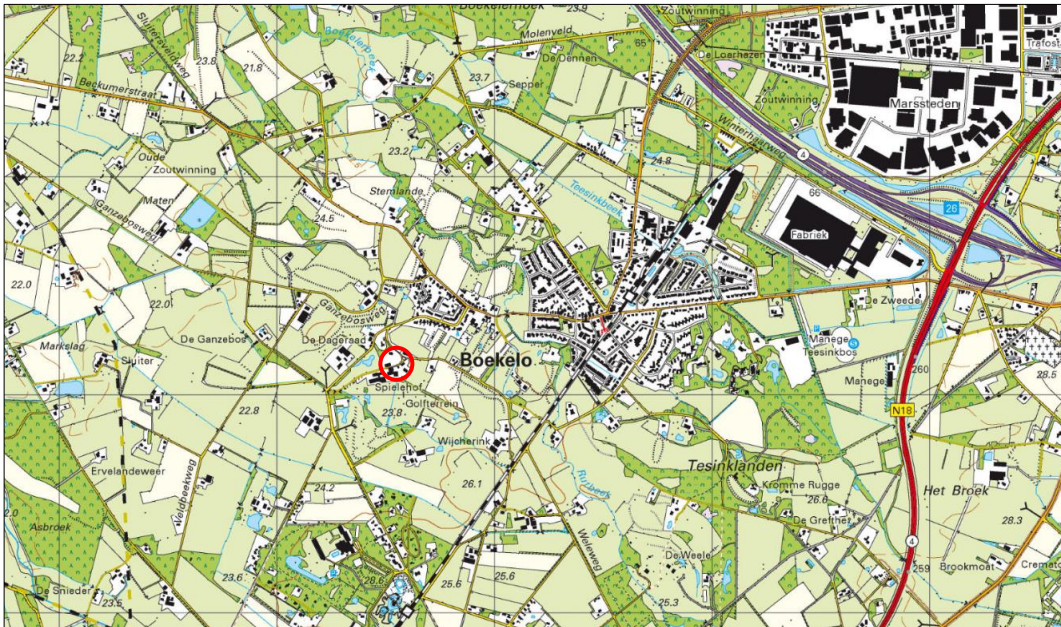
Boekelerbroek
23.9
Zoutwinning
Trafost
Sluiterveldweg
Molenveld
65
23.8
21.8
De Dennen
De Loarhezen
22.2
Boekelerbeek
23.7
Beckumerstraat
Sepper
Zoutwinning
Marssteden
Oude
Zoutwinning
Winterhesweg
4
23.2
24.8
Stemlande
Teesinkbeek
66
Maten
26
Ganzeboswe
24.5
Fabriek
22.0
22.0
Ganzeboschweg
De Zweede
Markslag
Sluiter
De Ganzebos
De Dagersad
Manege
Teesinkbos
Boekelo
Manege
260
Spielehof
Golfterrein
23.8
N18
22.8
Wijcherink
Tesinklanden
Ervelandeweer
Veldboekweg
24.2
26.1
Ruitbeek
Kromme Rugge
26.6
Het Broek
De Grefthe
2.0
Asbroek
Weleweg
28.3
De Weele
4
Brookmoat
Cremato
23.6
28.6
25.6
25.6
259
De Snieder
23.5
25.3